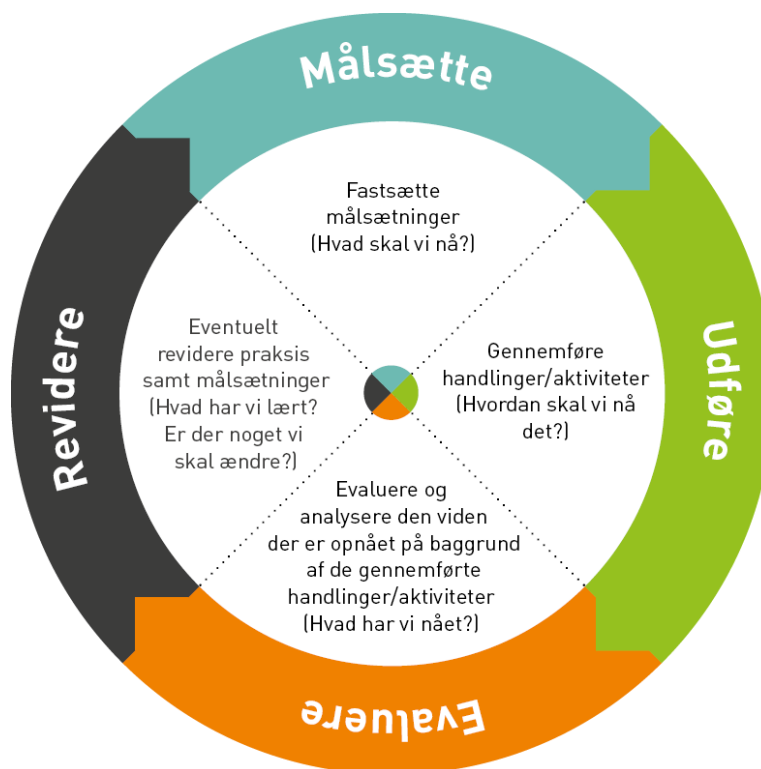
Målsætte

Fastsætte målsætninger (Hvad skal vi nå?)

Udføre

Gennemføre handlinger/aktiviteter (Hvordan skal vi nå det?)

Evaluere

Evaluere og analysere den viden der er opnået på baggrund af de gennemførte handlinger/aktiviteter (Hvad har vi nået?)

Revidere

Eventuelt revidere praksis samt målsætninger (Hvad har vi lært? Er der noget vi skal ændre?)